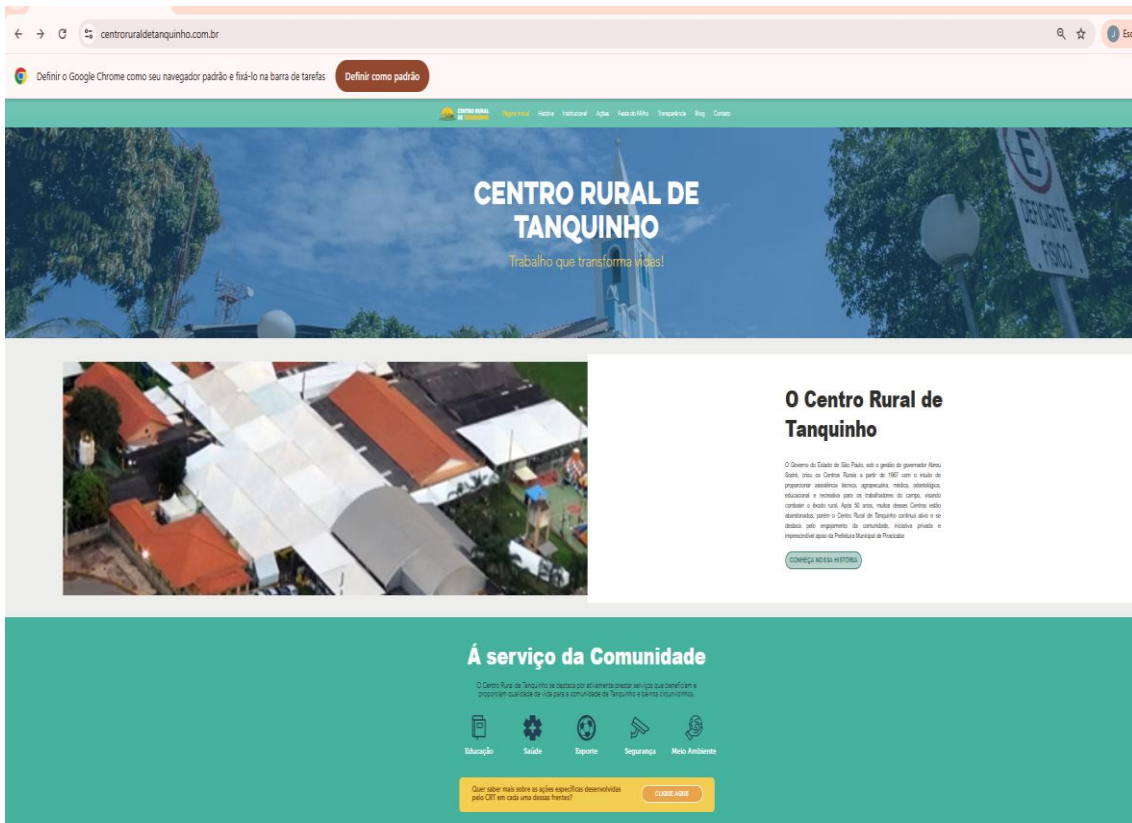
centroruraldetanquinho.com.br

Definir o Google Chrome como seu navegador padrão e fixá-lo na barra de tarefas

Definir como padrão

CENTRO RURAL DE TANQUINHO

Página Inicial História Institucional Ações Festa do Milho Transparência Blog Contato

CENTRO RURAL DE TANQUINHO

Trabalho que transforma vidas!

DEFICIENTE FÍSICO

O Centro Rural de Tanquinho

O Governo do Estado de São Paulo, sob a gestão do governador Abreu Sodré, criou os Centros Rurais a partir de 1967 com o intuito de proporcionar assistência técnica, agropecuária, médica, odontológica, educacional e recreativa para os trabalhadores do campo, visando combater o êxodo rural. Após 50 anos, muitos desses Centros estão abandonados, porém o Centro Rural de Tanquinho continua ativo e se destaca pelo engajamento da comunidade, iniciativa privada e imprescindível apoio da Prefeitura Municipal de Piracicaba.

CONHEÇA NOSSA HISTÓRIA

Á serviço da Comunidade

O Centro Rural de Tanquinho se destaca por ativamente prestar serviços que beneficiam e proporciam qualidade de vida para a comunidade de Tanquinho e bairros circunvizinhos.

Educação Saúde Esporte Segurança Meio Ambiente

Quer saber mais sobre as ações específicas desenvolvidas pelo CRT em cada uma dessas frentes?

CLIQUE AQUI